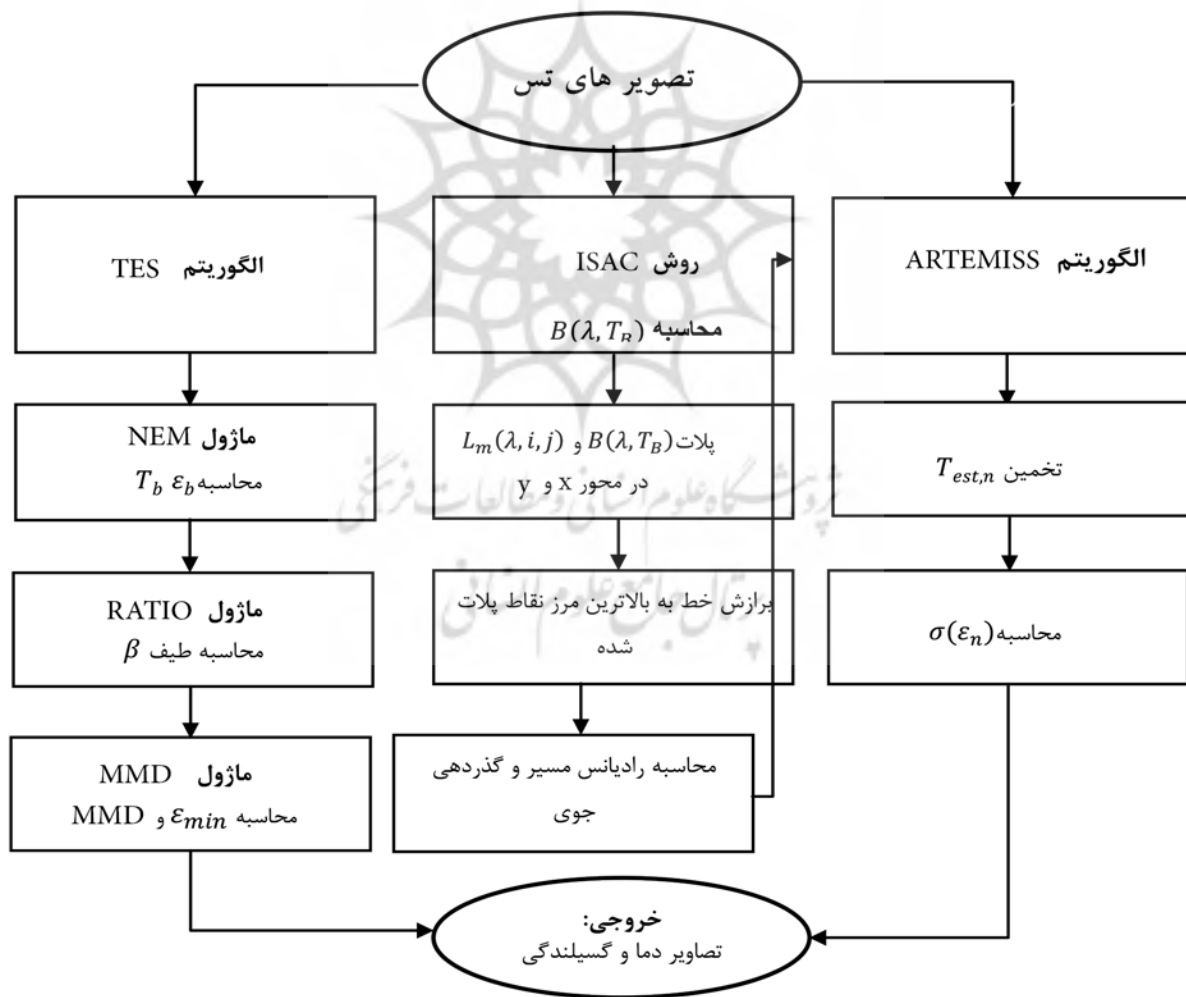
تصویر های تس

الگوریتم TES

ماژول NEM
محاسبه $\varepsilon_b$ $T_b$

ماژول RATIO
محاسبه طیف $\beta$

ماژول MMD
محاسبه $\varepsilon_{min}$ و MMD

روش ISAC
محاسبه $B(\lambda, T_B)$

پلات $B(\lambda, T_B)$ و $L_m(\lambda, i, j)$
در محور x و y

برازش خط به بالاترین مرز نقاط پلات شده

محاسبه رادیانس مسیر و گذردهی جوی

الگوریتم ARTEMISS

تخمین $T_{est,n}$

محاسبه $\sigma(\varepsilon_n)$

خروجی:
تصاویر دما و گسیلندگی

پژوهشگاه علوم انسانی و مطالعات فرهنگی
پرتال جامع علوم انسانی